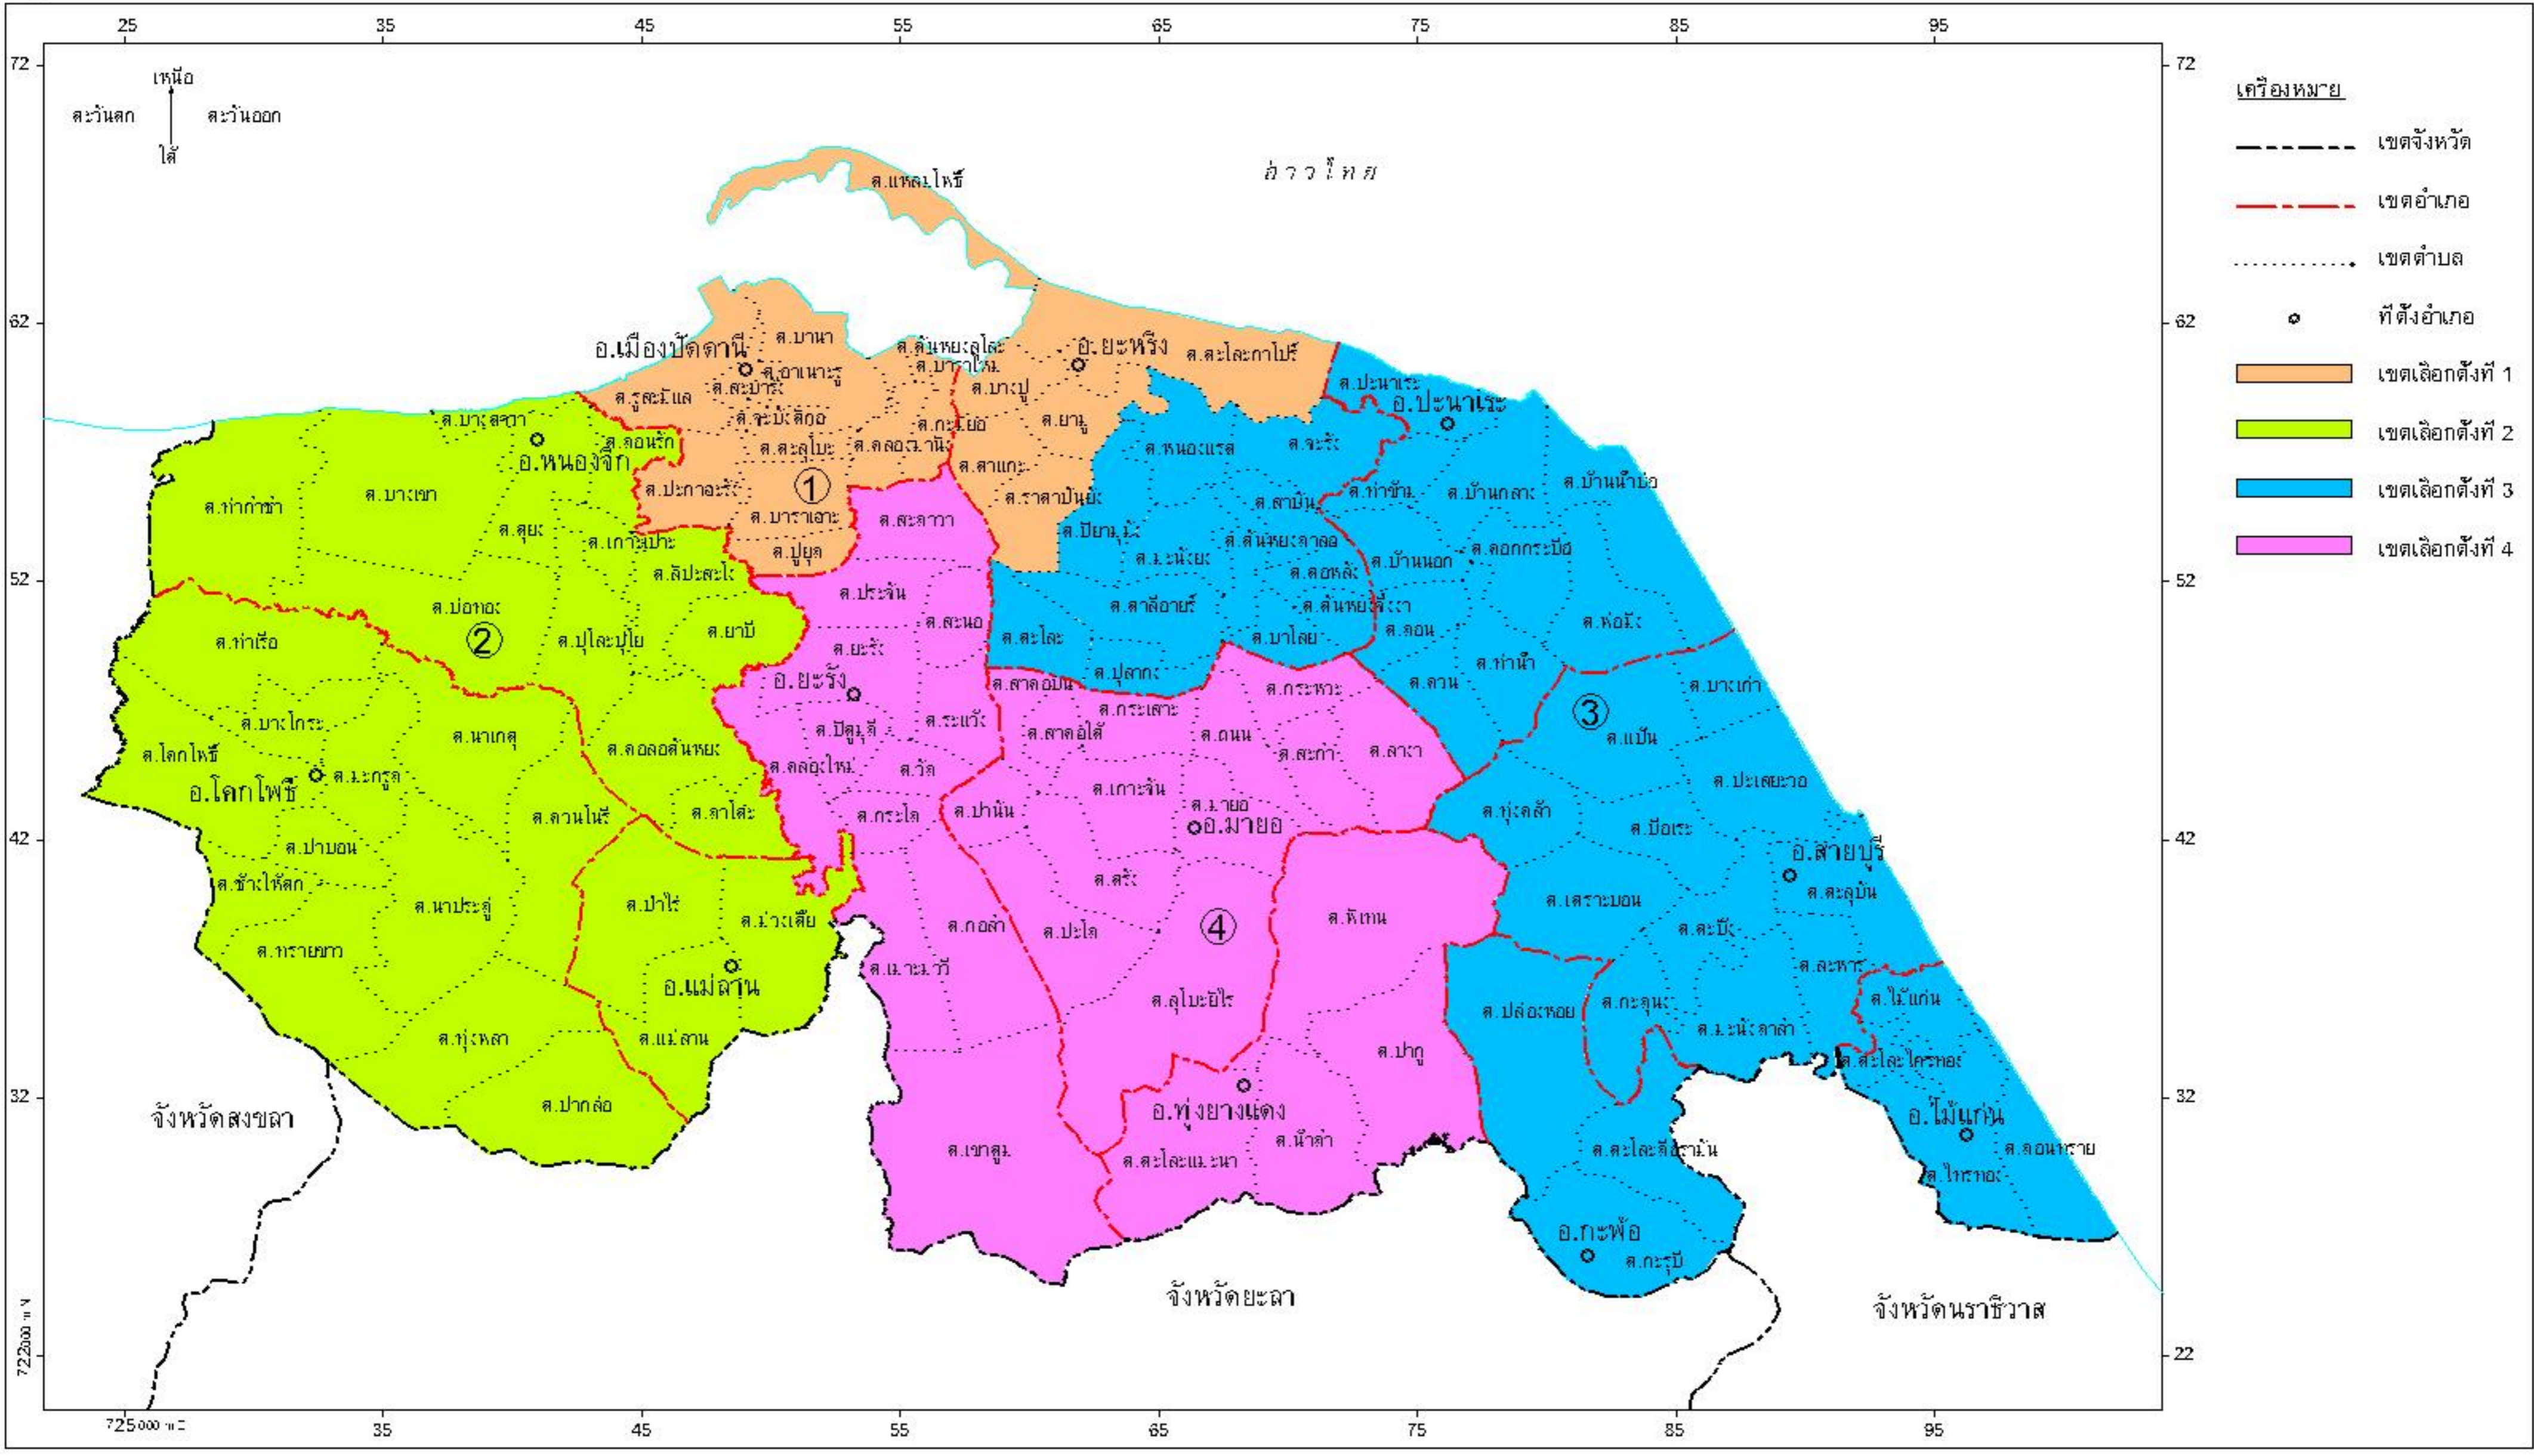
25 35 45 55 65 75 85 95

72 62 52 42 32 22

เหนือ
ตะวันตก ตะวันออก
ใต้

อ่าวไทย

เครื่องหมาย
เขตจังหวัด
เขตอำเภอ
เขตตำบล
ที่ตั้งอำเภอ
เขตเลือกตั้งที่ 1
เขตเลือกตั้งที่ 2
เขตเลือกตั้งที่ 3
เขตเลือกตั้งที่ 4

ต.แหลมโพธิ์
อ.เมืองปัตตานี
ต.บานา
ต.ตันหยงลุโละ
ต.บาราโหม
อ.ยะหริ่ง
ต.ตะโละกาโปร์
ต.อาเนาะรู
ต.สะบารัง
ต.รูสะมิแล
ต.จะบังติกอ
ต.ตะลุโบะ
ต.คลองมานิง
ต.กะมิยอ
ต.บางปู
ต.ยามู
ต.ตาแกะ
ต.ราตาปันยัง
ต.บานา
ต.บางเขา
ต.คอนรัก
อ.หนองจิก
ต.ปะกาฮะรัง
ต.บาราเฮาะ
ต.ปูยุด
ต.ท่ากำชำ
ต.บางเขา
ต.ดุซงญอ
ต.เกาะเปาะ
ต.ลิปะสะโง
ต.บ่อทอง
ต.ปุโละปุโย
ต.ยาบี
ต.ท่าเรือ
ต.บางโกระ
ต.นาเกตุ
ต.คอลอตันหยง
ต.โคกโพธิ์
อ.โคกโพธิ์
ต.มะกรูด
ต.ควนโนรี
ต.ตาโละ
ต.ปาบอน
ต.ช้างให้ตก
ต.นาประดู่
ต.ป่าไร่
ต.ม่วงเตี้ย
ต.ทรายขาว
อ.แม่ลาน
ต.แม่ลาน
ต.ทุ่งพลา
ต.ปากล่อ
จังหวัดสงขลา
ต.สะดาวา
ต.ประจัน
ต.สะนอ
ต.ยะรัง
อ.ยะรัง
ต.ปิตูมุดี
ต.ระแว้ง
ต.คลองใหม่
ต.วัด
ต.กระโด
ต.ปานัน
ต.กอลำ
ต.เมาะมาวี
ต.เขาตูม
ต.ปิยามุมัง
ต.หนองแรต
ต.จะรัง
ต.ตาลีอายร์
ต.ตะโละ
ต.ปุลากง
ต.บาโลย
ต.มะนังยง
ต.ตันหยงดาลอ
ต.ดอนรัก
ต.ตันหยงจึงงา
ต.สาคอบน
ต.กระเสาะ
ต.กระหวะ
ต.สาคอใต้
ต.ถนน
ต.สะกำ
ต.ลางา
ต.เกาะจัน
ต.มายอ
อ.มายอ
ต.ตรัง
ต.ปะโด
ต.หินเทน
ต.ลุโบะยิไร
ต.ปาภู
อ.ทุ่งยางแดง
ต.น้ำดำ
ต.ตะโละแมะนา
จังหวัดยะลา
ต.ปะนาเระ
อ.ปะนาเระ
ต.ท่าข้าม
ต.บ้านกลาง
ต.บ้านน้ำบ่อ
ต.ดอนรัก
ต.บ้านนอก
ต.ควน
ต.ดอน
ต.ท่าน้ำ
ต.พ่อมิ่ง
ต.บางเก่า
ต.แป้น
ต.ปะเสยะวอ
ต.ทุ่งคล้า
ต.มะเร
อ.สายบุรี
ต.ตะลุบัน
ต.เตราะบอน
ต.ตะบิ้ง
ต.ละหาร
ต.ปล่องหอย
ต.กะดุนง
ต.มะนังดาลำ
ต.ไม้แก่น
ต.ตะโละไกรทอง
อ.ไม้แก่น
ต.ดอนทราย
ต.ไทรทอง
ต.ตะโละดือรามัน
อ.กะพ้อ
ต.กะรุบี
จังหวัดนราธิวาส

① ② ③ ④

725000 mE
722000 mN